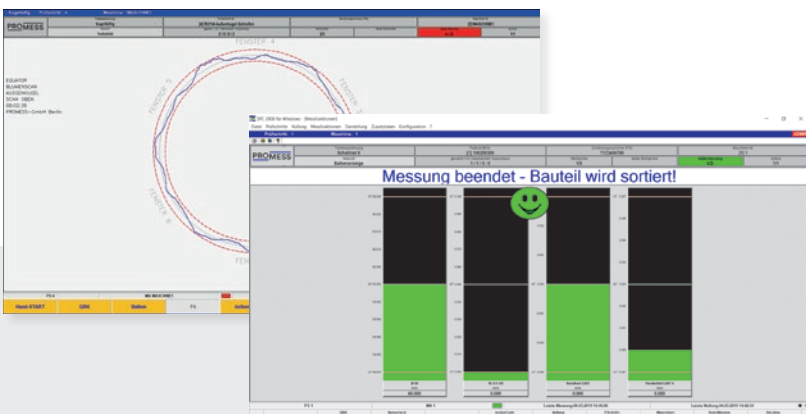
PROMESS

EQUATOR
BLUMENSCAN
AUSSENKUGEL
SCAN OBEN
08:02:35
PROMESS GmbH Berlin

FENSTER 4

FENSTER 5

FENSTER 6

Hand START

GRK

Ballon

F4

SPC 2000 für Windows

Datei Prüfumfang Vorlauf Messfunktionen Darstellung Zusatzdaten Konfiguration ?

PROMESS

Messung beendet - Bauteil wird sortiert!

Letzte Messung

Letzte Prüfung